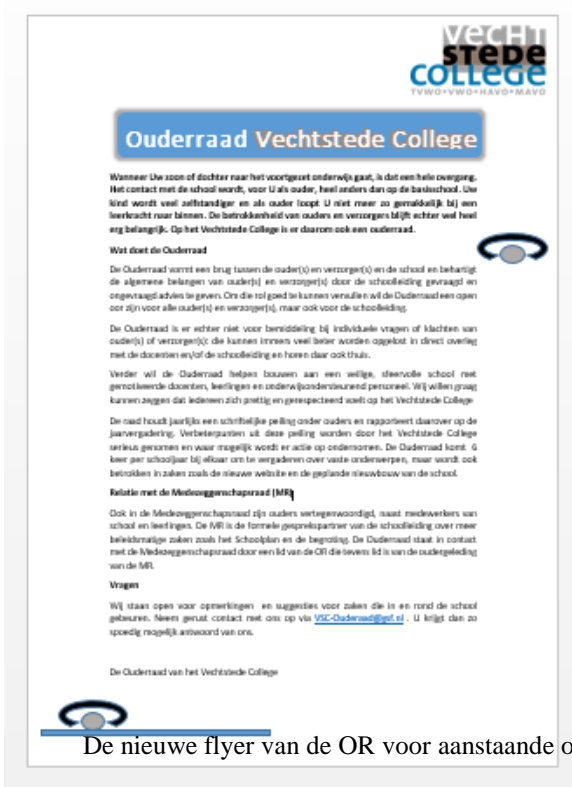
VECHT STEDE COLLEGE
TVWO • VWO • HAVO • MAVO

Ouderraad Vechtstede College

Wanneer Uw zoon of dochter naar het voortgezet onderwijs gaat, is dat een hele overgang. Het contact met de school wordt, voor U als ouder, heel anders dan op de basisschool. Uw kind wordt veel zelfstandiger en als ouder loopt U niet meer zo gemakkelijk bij een leerkracht naar binnen. De betrokkenheid van ouders en verzorgers blijft echter wel heel erg belangrijk. Op het Vechtstede College is er daarom ook een ouderraad.

Wat doet de Ouderraad

De Ouderraad vormt een brug tussen de ouder(s) en verzorger(s) en de school en behartigt de algemene belangen van ouder(s) en verzorger(s) door de schoolleiding gevraagd en ongevraagd advies te geven. Om die rol goed te kunnen vervullen wil de Ouderraad een open oor zijn voor alle ouder(s) en verzorger(s), maar ook voor de schoolleiding.

De Ouderraad is er echter niet voor bemiddeling bij individuele vragen of klachten van ouder(s) of verzorger(s): die kunnen immers veel beter worden opgelost in direct overleg met de docenten en/of de schoolleiding en horen daar ook thuis.

Verder wil de Ouderraad helpen bouwen aan een veilige, sfeervolle school met gemotiveerde docenten, leerlingen en onderwijsondersteunend personeel. Wij willen graag kunnen zeggen dat iedereen zich prettig en gerespecteerd voelt op het Vechtstede College.

De raad houdt jaarlijks een schriftelijke peiling onder ouders en rapporteert daarover op de jaarvergadering. Verbeterpunten uit deze peiling worden door het Vechtstede College serieus genomen en waar mogelijk wordt er actie op ondernomen. De Ouderraad komt 6 keer per schooljaar bij elkaar om te vergaderen over vaste onderwerpen, maar wordt ook betrokken in zaken zoals de nieuwe website en de geplande nieuwbouw van de school.

Relatie met de Medezeggenschapsraad (MR)

Ook in de Medezeggenschapsraad zijn ouders vertegenwoordigd, naast medewerkers van school en leerlingen. De MR is de formele gesprekspartner van de schoolleiding over meer beleidsmatige zaken zoals het Schoolplan en de begroting. De Ouderraad staat in contact met de Medezeggenschapsraad door een lid van de OR die tevens lid is van de oudergeleding van de MR.

Vragen

Wij staan open voor opmerkingen en suggesties voor zaken die in en rond de school gebeuren. Neem gerust contact met ons op via VSC-Ouderraad@gif.nl . U krijgt dan zo spoedig mogelijk antwoord van ons.

De Ouderraad van het Vechtstede College

De nieuwe flyer van de OR voor aanstaande o